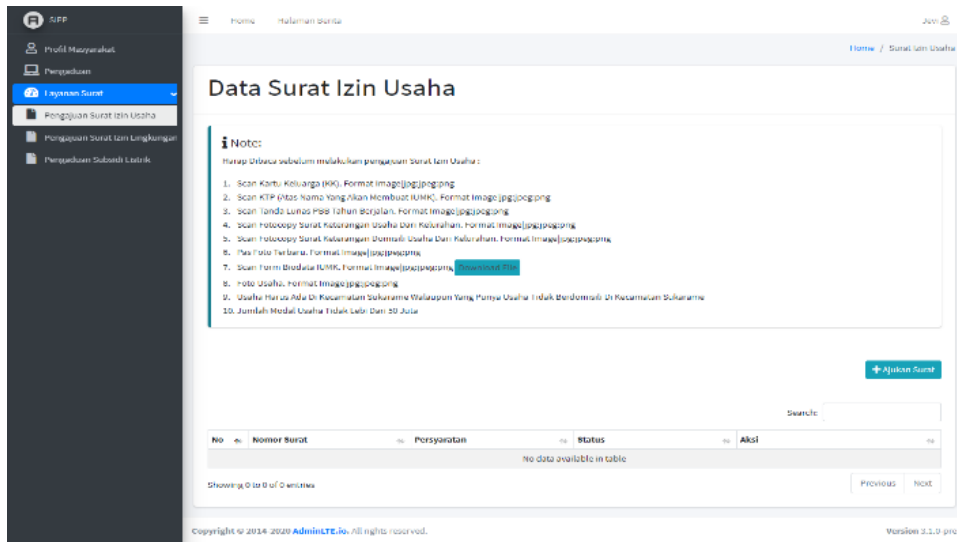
SIPP

Profil Masyarakat

Pengaduan

Layanan Surat

Pengajuan Surat Izin Usaha

Pengajuan Surat Izin Lingkungan

Pengajuan Subsidi Listrik

Home Halaman Berita

Joni

Home / Surat Izin Usaha

Data Surat Izin Usaha

Note:

Harap Dibaca sebelum melakukan pengajuan Surat Izin Usaha :

1. Scan Kartu Keluarga (KK). Format image|jpg|jpeg|png
2. Scan KTP (Atas Nama Yang Akan Membuat IUMK). Format image|jpg|jpeg|png
3. Scan Tanda Lunas PBB Tahun Berjalan. Format image|jpg|jpeg|png
4. Scan Fotocopy Surat Keterangan Usaha Dari Kelurahan. Format image|jpg|jpeg|png
5. Scan Fotocopy Surat Keterangan Domisili Usaha Dari Kelurahan. Format image|jpg|jpeg|png
6. Pas Foto Terbaru. Format image|jpg|jpeg|png
7. Scan Form Biodata IUMK. Format image|jpg|jpeg|png Download File
8. Foto Usaha. Format image|jpg|jpeg|png
9. Usaha Harus Ada Di Kecamatan Sukarame Walaupun Yang Punya Usaha Tidak Berdomisili Di Kecamatan Sukarame
10. Jumlah Modal Usaha Tidak Lebih Dari 50 Juta

+ Ajukan Surat

Search:

| No | Nomor Surat | Persyaratan | Status | Aksi |
|---|---|---|---|---|
| No data available in table | | | | |

Showing 0 to 0 of 0 entries

Previous Next

Copyright © 2014-2020 AdminLTE.io. All rights reserved.

Version 3.1.0-pre